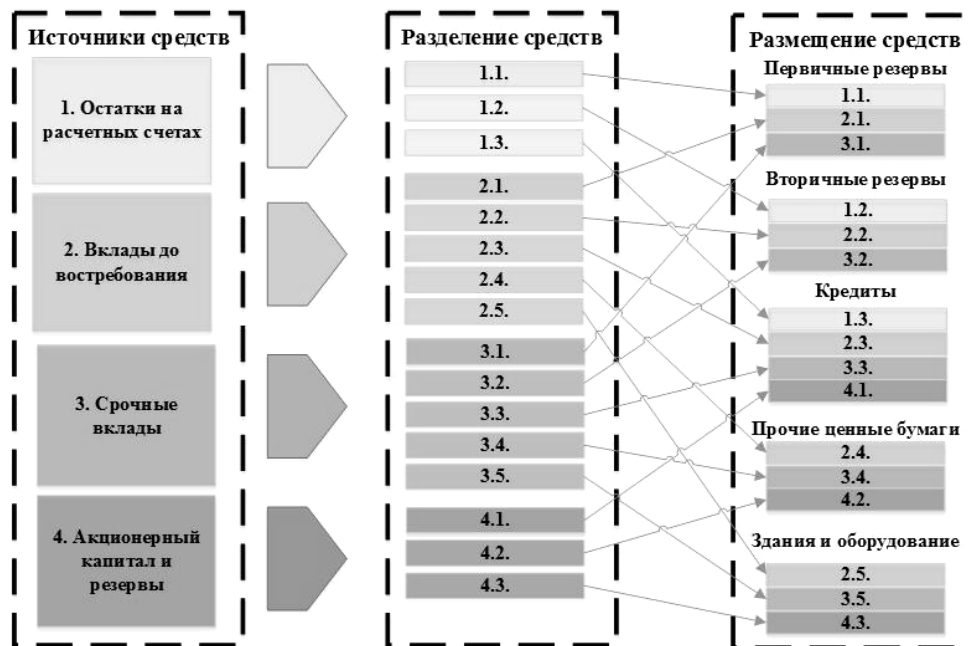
Источники средств

1. Остатки на расчетных счетах

2. Вклады до востребования

3. Срочные вклады

4. Акционерный капитал и резервы

Разделение средств

1.1.
1.2.
1.3.
2.1.
2.2.
2.3.
2.4.
2.5.
3.1.
3.2.
3.3.
3.4.
3.5.
4.1.
4.2.
4.3.

Размещение средств

Первичные резервы
1.1.
2.1.
3.1.

Вторичные резервы
1.2.
2.2.
3.2.

Кредиты
1.3.
2.3.
3.3.
4.1.

Прочие ценные бумаги
2.4.
3.4.
4.2.

Здания и оборудование
2.5.
3.5.
4.3.